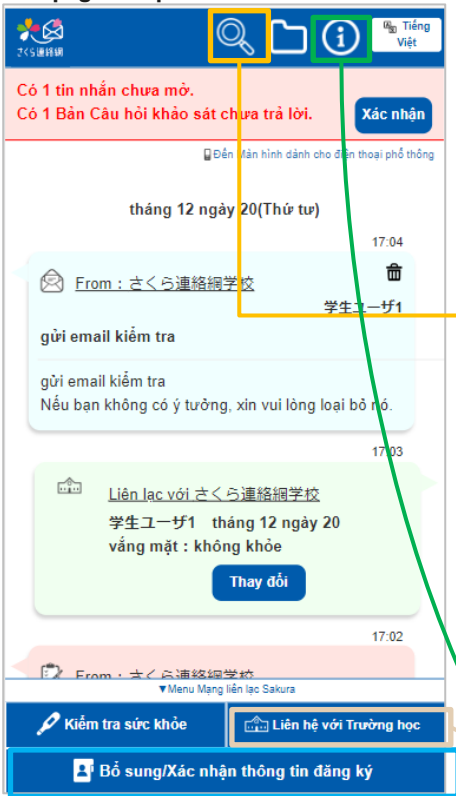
さくら連絡網

Tiếng Việt

Có 1 tin nhắn chưa mở.
Có 1 Bản Câu hỏi khảo sát chưa trả lời.

Xác nhận

Đến Màn hình dành cho điện thoại phổ thông

tháng 12 ngày 20(Thứ tư)

17:04

From：さくら連絡網学校

学生ユーザ1

gửi email kiểm tra

gửi email kiểm tra
Nếu bạn không có ý tưởng, xin vui lòng loại bỏ nó.

17:03

Liên lạc với さくら連絡網学校

学生ユーザ1　tháng 12 ngày 20
vắng mặt : không khỏe

Thay đổi

17:02

From：さくら連絡網学校

▼Menu Mạng liên lạc Sakura

Kiểm tra sức khỏe

Liên hệ với Trường học

Bổ sung/Xác nhận thông tin đăng ký